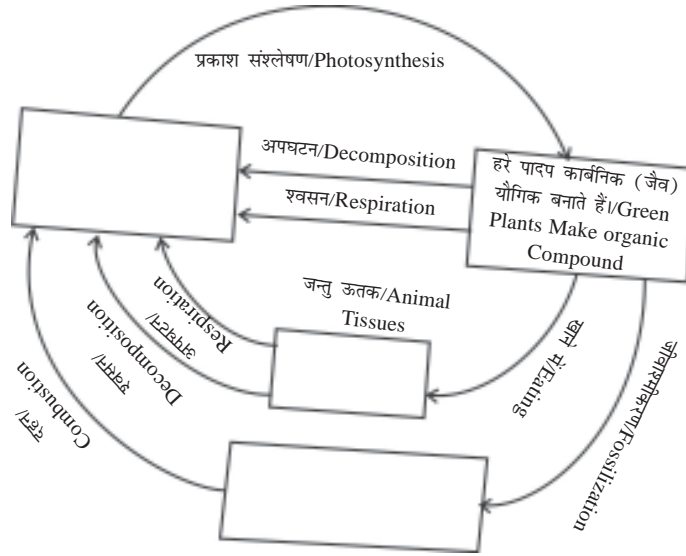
प्रकाश संश्लेषण/Photosynthesis

अपघटन/Decomposition

श्वसन/Respiration

हरे पादप कार्बनिक (जैव) यौगिक बनाते हैं।/Green Plants Make organic Compound

जन्तु ऊतक/Animal Tissues

श्वसन/Respiration

अपघटन/Decomposition

दहन/Combustion

खाने से/Eating

जीवाश्मीकरण/Fossilization